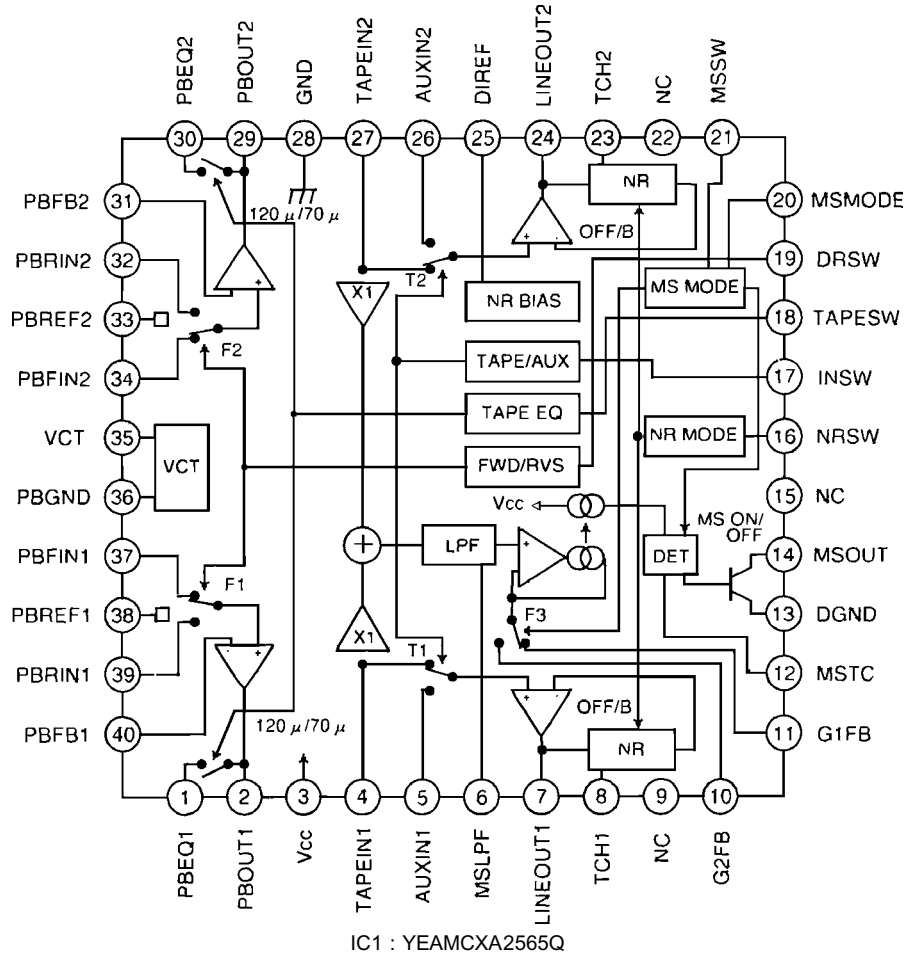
PBEQ2 PBOUT2 GND TAPEIN2 AUXIN2 DIREF LINEOUT2 TCH2 NC MSSW

30 29 28 27 26 25 24 23 22 21

PBFB2 31
PBRIN2 32
PBREF2 33
PBFIN2 34
VCT 35
PBGND 36
PBFIN1 37
PBREF1 38
PBRIN1 39
PBFB1 40

20 MSMODE
19 DRSW
18 TAPESW
17 INSW
16 NRSW
15 NC
14 MSOUT
13 DGND
12 MSTC
11 G1FB

$120\mu/70\mu$
NR
OFF/B
T2
X1
NR BIAS
MS MODE
F2
TAPE/AUX
TAPE EQ
VCT
NR MODE
FWD/RVS
Vcc
MS ON/ OFF
LPF
DET
F1
F3
X1
T1
$120\mu/70\mu$
OFF/B
NR

1 2 3 4 5 6 7 8 9 10

PBEQ1 PBOUT1 Vcc TAPEIN1 AUXIN1 MSLPF LINEOUT1 TCH1 NC G2FB

IC1 : YEAMCXA2565Q